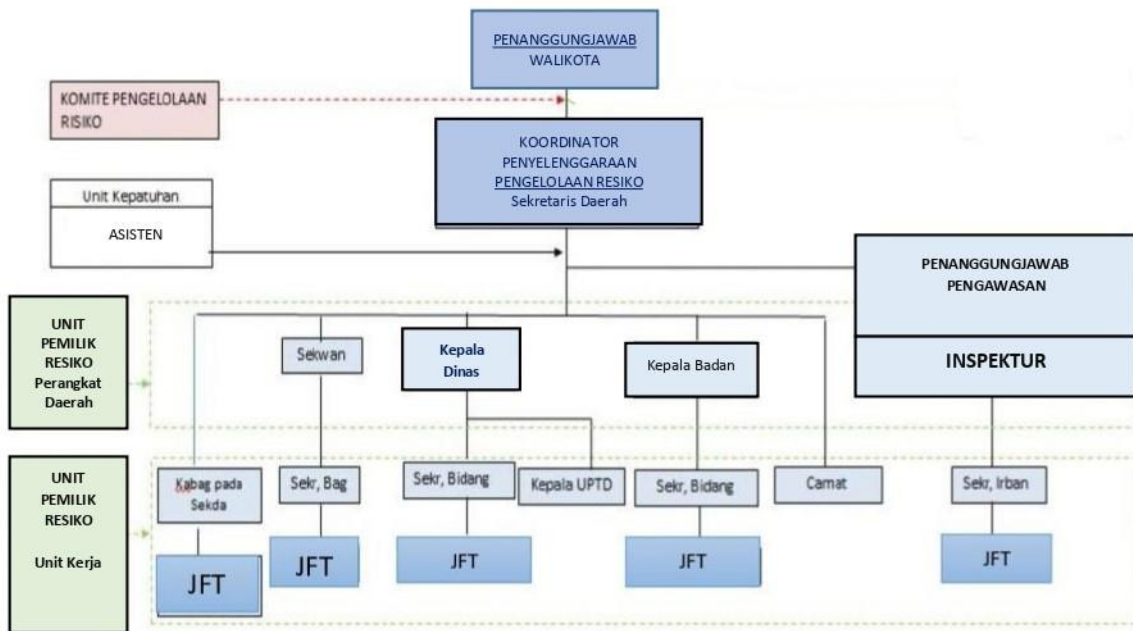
PENANGGUNGJAWAB
WALIKOTA

KOMITE PENGELOLAAN RISIKO

KOORDINATOR
PENYELENGGARAAN
PENGELOLAAN RESIKO
Sekretaris Daerah

Unit Kepatuhan

ASISTEN

PENANGGUNGJAWAB
PENGAWASAN

INSPEKTUR

UNIT
PEMILIK
RESIKO
Perangkat
Daerah

Sekwan

Kepala
Dinas

Kepala Badan

UNIT
PEMILIK
RESIKO

Unit Kerja

Kabag pada Sekda

Sekr, Bag

Sekr, Bidang

Kepala UPTD

Sekr, Bidang

Camat

Sekr, Irban

JFT

JFT

JFT

JFT

JFT